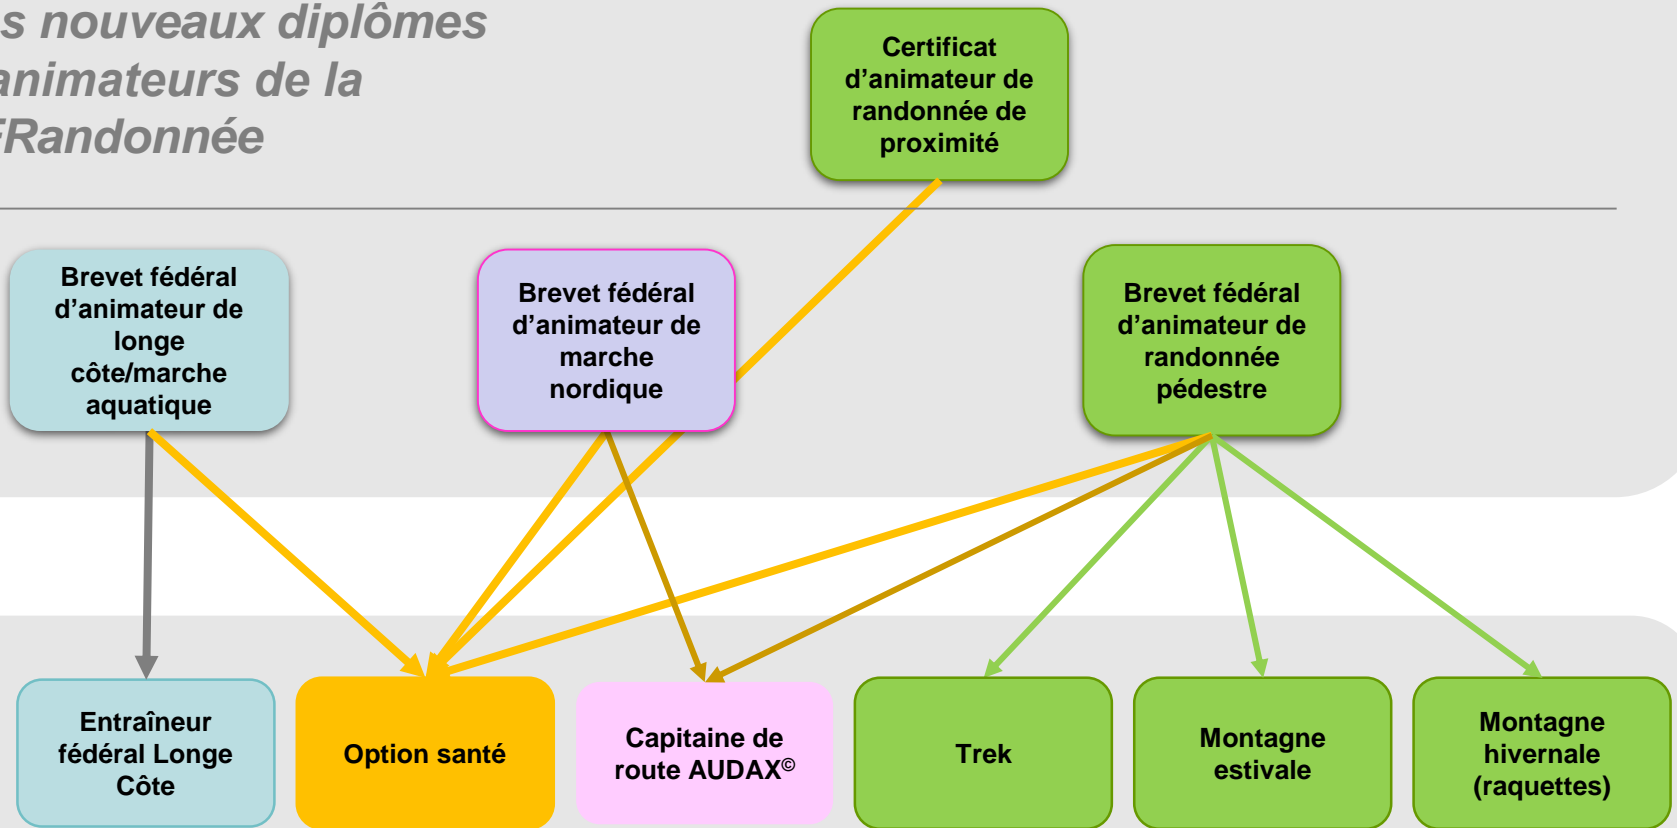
s nouveaux diplômes animateurs de la FRandonnée

Certificat d'animateur de randonnée de proximité

Brevet fédéral d'animateur de longe côte/marche aquatique

Brevet fédéral d'animateur de marche nordique

Brevet fédéral d'animateur de randonnée pédestre

Entraîneur fédéral Longe Côte

Option santé

Capitaine de route AUDAX©

Trek

Montagne estivale

Montagne hivernale (raquettes)